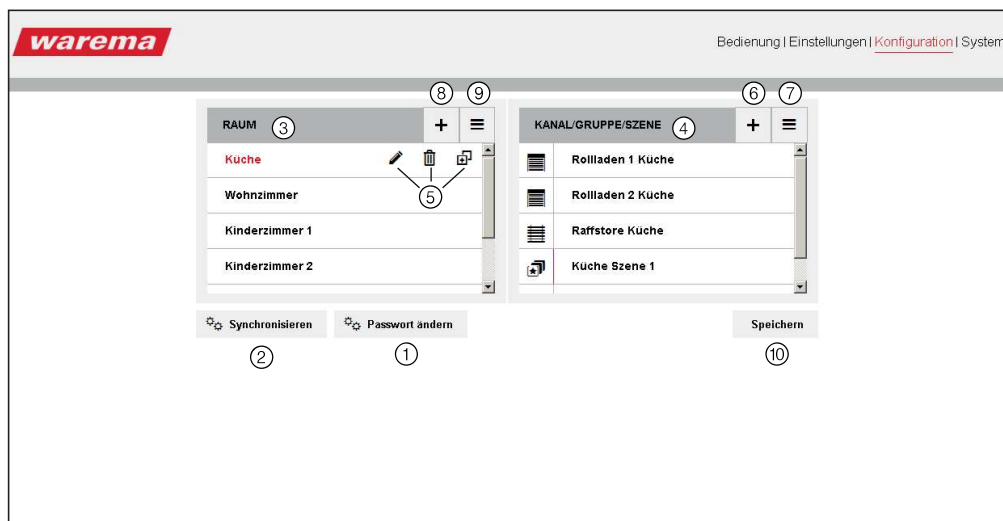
warema

Bedienung | Einstellungen | Konfiguration | System

⑧ ⑨

RAUM ③ + ≡

Küche

⑤

Wohnzimmer

Kinderzimmer 1

Kinderzimmer 2

⑥ ⑦

KANAL/GRUPPE/SZENE ④ + ≡

Rollladen 1 Küche

Rollladen 2 Küche

Raffstore Küche

Küche Szene 1

Synchronisieren

Passwort ändern

Speichern

② ① ⑩